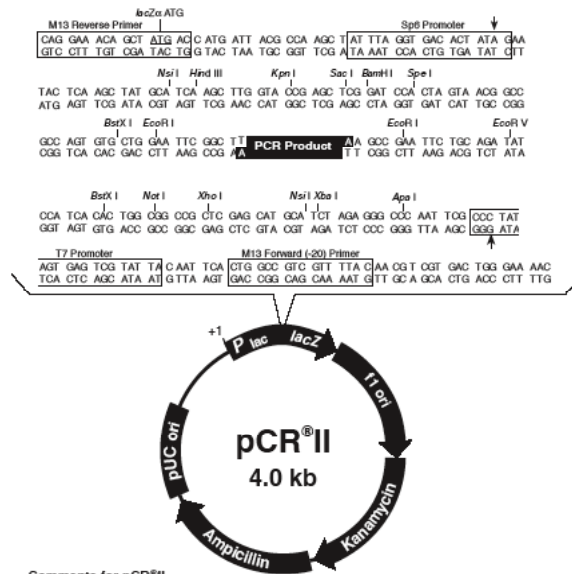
M13 Reverse Primer
lacZα ATG
Sp6 Promoter
CAG GAA ACA GCT ATG ACC ATG ATT ACG CCA AGC TAT TTA GGT GAC ACT ATA GAA
GTC CTT TGT CGA TAC TGG TAC TAA TGC GGT TCG ATA AAT CCA CTG TGA TAT CTT

Nsi I Hind III Kpn I Sac I BamH I Spe I
TAC TCA AGC TAT GCA TCA AGC TTG GTA CCG AGC TCG GAT CCA CTA GTA ACG GCC
ATG AGT TCG ATA CGT AGT TCG AAC CAT GGC TCG AGC CTA GGT GAT CAT TGC CGG

BstX I EcoR I EcoR I EcoR V
GCC AGT GTG CTG GAA TTC GGC TT PCR Product AA GCC GAA TTC TGC AGA TAT
CGG TCA CAC GAC CTT AAG CCG AA TT CGG CTT AAG ACG TCT ATA

BstX I Not I Xho I Nsi I Xba I Apa I
CCA TCA CAC TGG CGG CCG CTC GAG CAT GCA TCT AGA GGG CCC AAT TCG CCC TAT
GGT AGT GTG ACC GCC GGC GAG CTC GTA CGT AGA TCT CCC GGG TTA AGC GGG ATA

T7 Promoter M13 Forward (-20) Primer
AGT GAG TCG TAT TAC AAT TCA CTG GCC GTC GTT TTA CAA CGT CGT GAC TGG GAA AAC
TCA CTC AGC ATA ATG TTA AGT GAC CGG CAG CAA AAT GTT GCA GCA CTG ACC CTT TTG

+1
P lac
lacZ
f1 ori
Kanamycin
Ampicillin
pUC ori
pCR®II
4.0 kb

Comments for pCR®II